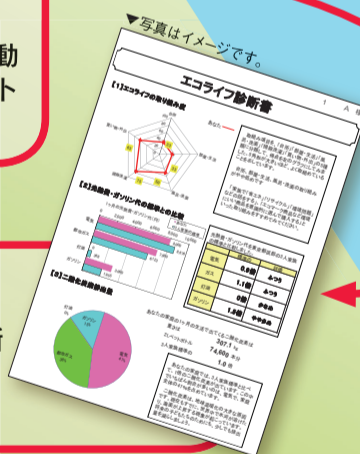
動
ト

▼写真はイメージです。

エコライフ診断書

【1】エコライフの取り組み度

あなた

【2】光熱費・ガソリン代の節約と比較

電気
都市ガス
灯油
ガソリン

電気 6.8倍 かなり
ガス 1.1倍 ふつう
灯油 1.0倍 ふつう
ガソリン 1.3倍 ややあり

【3】二酸化炭素排出量

電気
灯油
都市ガス
ガソリン

397.1
74,600
1.0